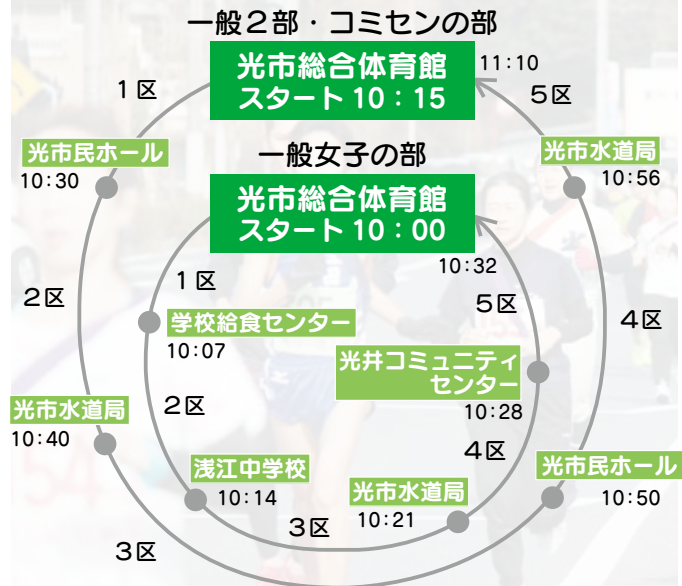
一般２部・コミセンの部

光市総合体育館
スタート 10：15

11:10

１区

５区

光市民ホール
10:30

一般女子の部

光市総合体育館
スタート 10：00

光市水道局
10:56

10:32

１区

２区

５区

４区

学校給食センター
10:07

光井コミュニティセンター
10:28

光市水道局
10:40

２区

４区

浅江中学校
10:14

光市水道局
10:21

光市民ホール
10:50

３区

３区